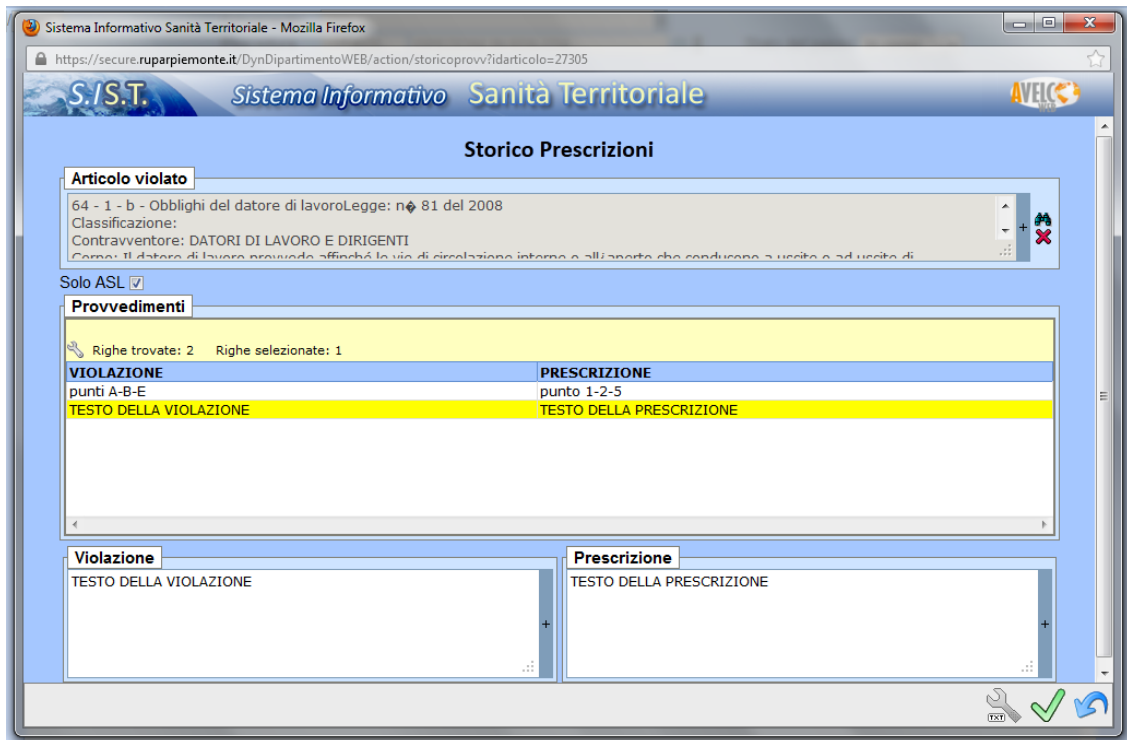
Sistema Informativo Sanità Territoriale - Mozilla Firefox

https://secure.ruparpiemonte.it/DynDipartimentoWEB/action/storicoprovv?idarticolo=27305

S.I.S.T. Sistema Informativo Sanità Territoriale

AVELCO

Storico Prescrizioni

Articolo violato

64 - 1 - b - Obblighi del datore di lavoroLegge: n� 81 del 2008
Classificazione:
Contravventore: DATORI DI LAVORO E DIRIGENTI
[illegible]

Solo ASL

Provvedimenti

Righe trovate: 2 Righe selezionate: 1

| VIOLAZIONE | PRESCRIZIONE |
|---|---|
| punti A-B-E | punto 1-2-5 |
| TESTO DELLA VIOLAZIONE | TESTO DELLA PRESCRIZIONE |

Violazione

TESTO DELLA VIOLAZIONE

Prescrizione

TESTO DELLA PRESCRIZIONE

TXT